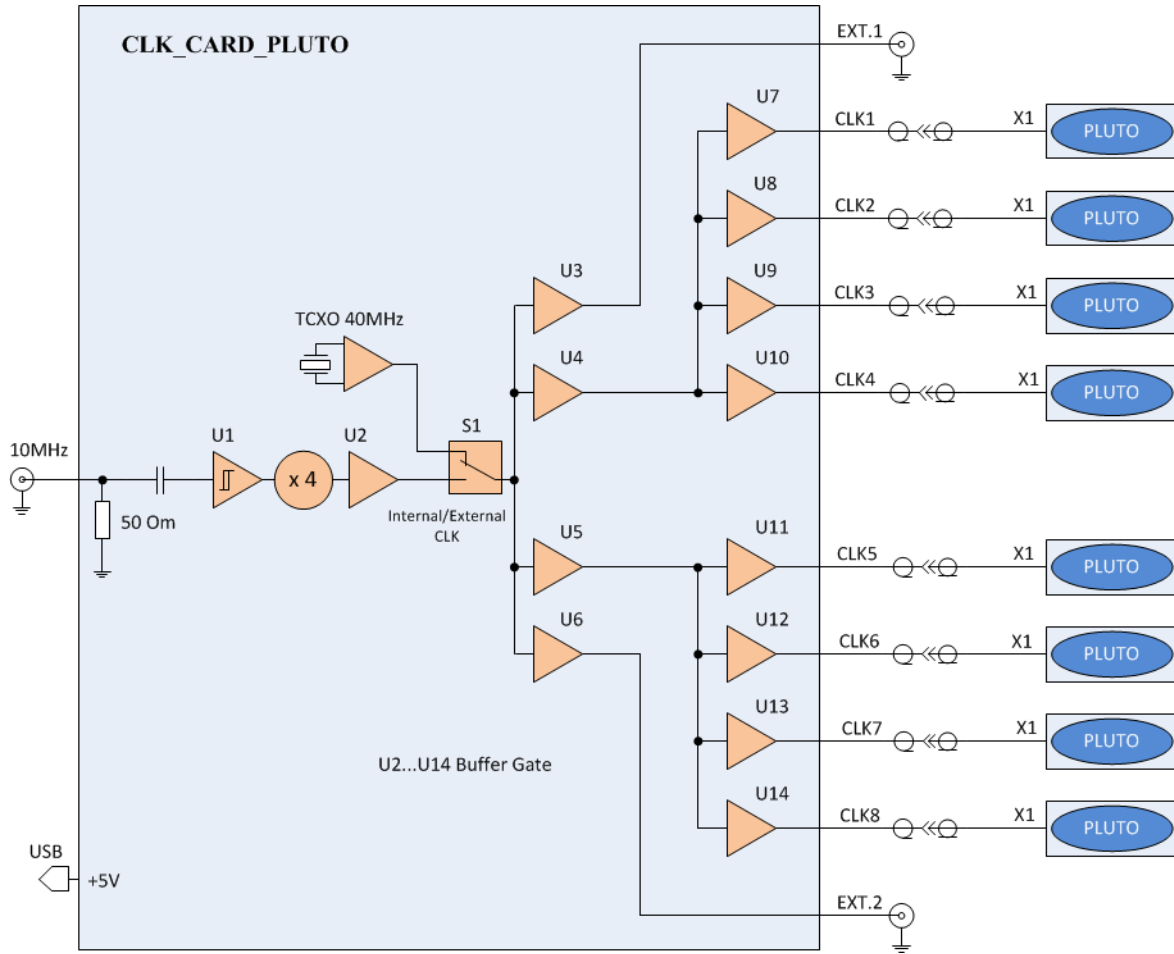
CLK_CARD_PLUTO

EXT.1

U7
CLK1
X1
PLUTO

U8
CLK2
X1
PLUTO

U9
CLK3
X1
PLUTO

U3

TCXO 40MHz

U4

U10
CLK4
X1
PLUTO

10MHz

U1

x 4

U2

S1

50 Om

Internal/External CLK

U5

U11
CLK5
X1
PLUTO

U6

U12
CLK6
X1
PLUTO

U13
CLK7
X1
PLUTO

U2...U14 Buffer Gate

U14
CLK8
X1
PLUTO

USB
+5V

EXT.2